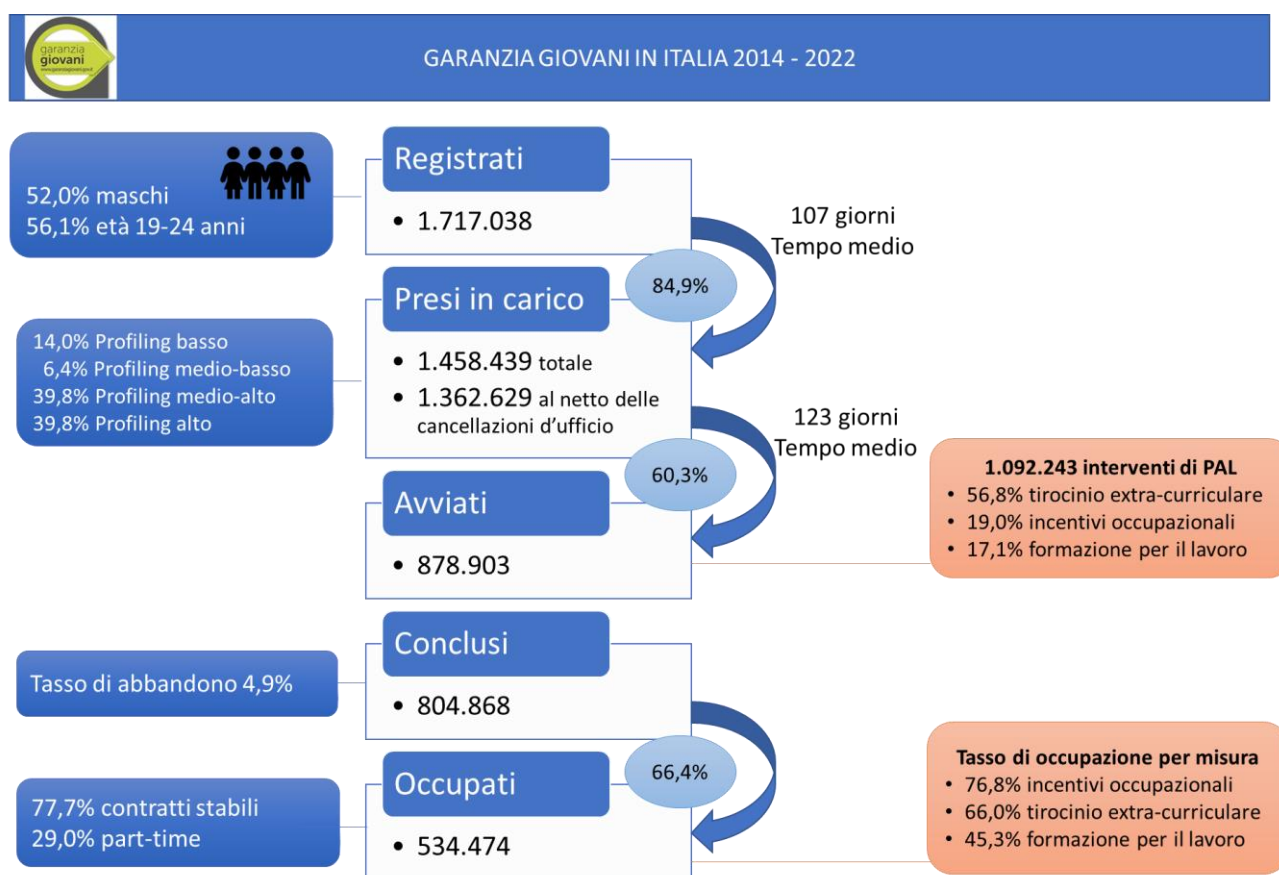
garanzia giovani
www.garanziagiovani.gov.it

GARANZIA GIOVANI IN ITALIA 2014 - 2022

52,0% maschi
56,1% età 19-24 anni

Registrati
• 1.717.038

107 giorni
Tempo medio

84,9%

Presi in carico
• 1.458.439 totale
• 1.362.629 al netto delle cancellazioni d'ufficio

14,0% Profiling basso
6,4% Profiling medio-basso
39,8% Profiling medio-alto
39,8% Profiling alto

123 giorni
Tempo medio

60,3%

Avviati
• 878.903

1.092.243 interventi di PAL
• 56,8% tirocinio extra-curriculare
• 19,0% incentivi occupazionali
• 17,1% formazione per il lavoro

Conclusi
• 804.868

Tasso di abbandono 4,9%

66,4%

Occupati
• 534.474

77,7% contratti stabili
29,0% part-time

Tasso di occupazione per misura
• 76,8% incentivi occupazionali
• 66,0% tirocinio extra-curriculare
• 45,3% formazione per il lavoro